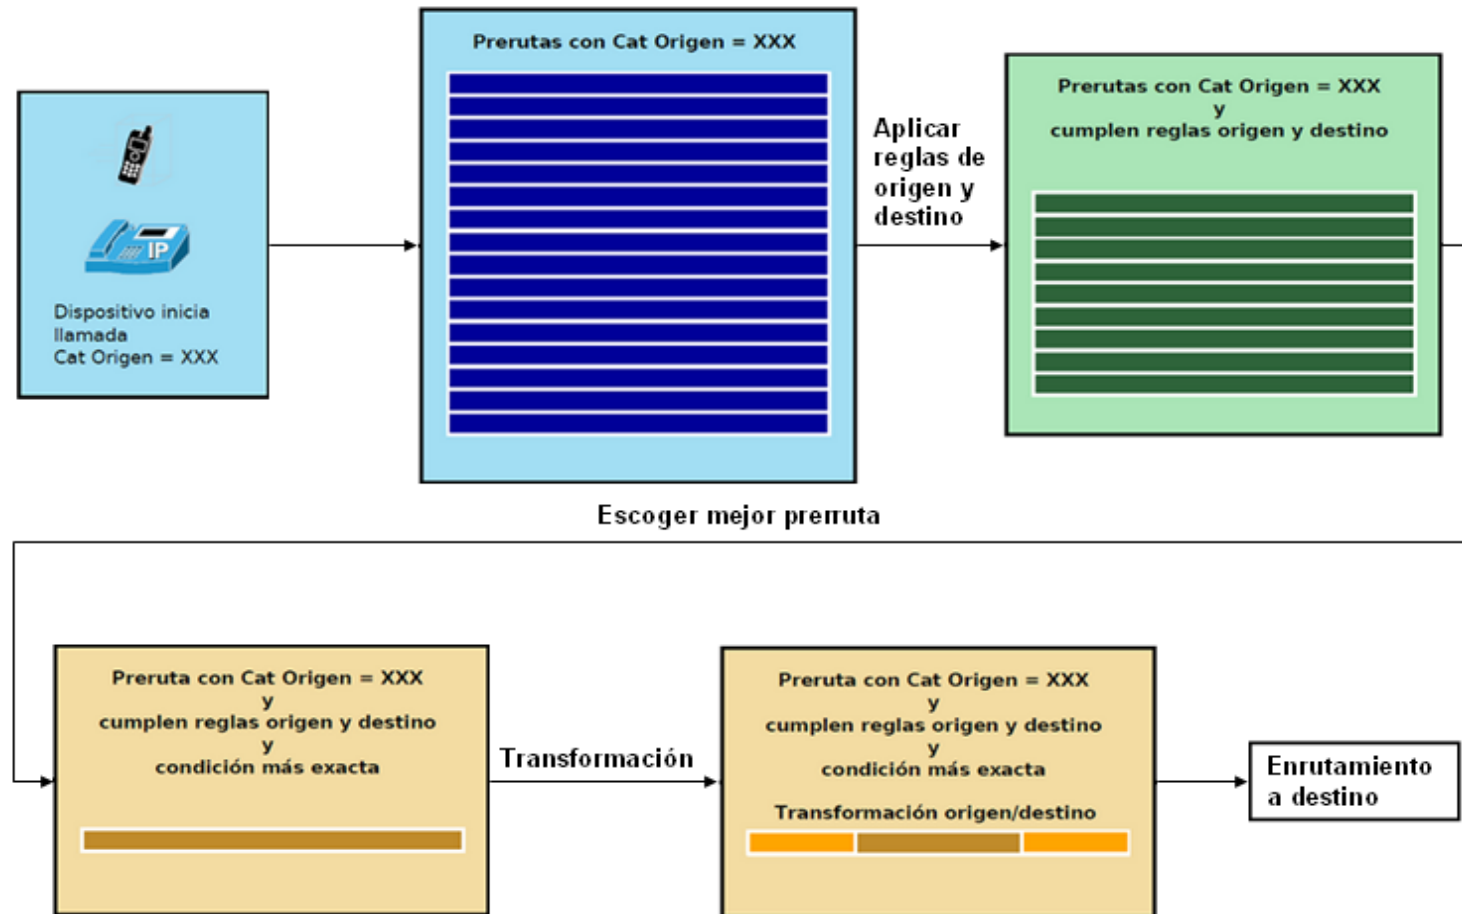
IP

Dispositivo inicia llamada
Cat Origen = XXX

Prerutas con Cat Origen = XXX

Aplicar reglas de origen y destino

Prerutas con Cat Origen = XXX
y
cumplen reglas origen y destino

Escoger mejor preruta

Preruta con Cat Origen = XXX
y
cumplen reglas origen y destino
y
condición más exacta

Transformación

Preruta con Cat Origen = XXX
y
cumplen reglas origen y destino
y
condición más exacta

Transformación origen/destino

Enrutamiento a destino